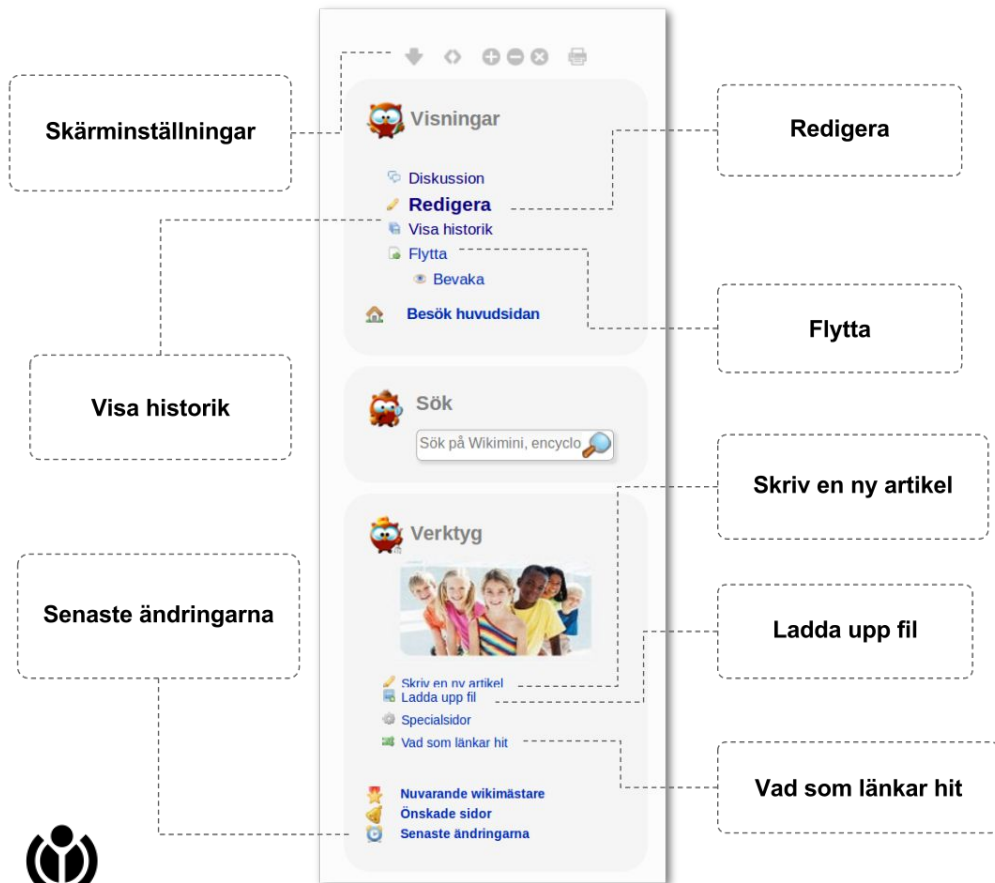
Skärminställningar

Visningar

Diskussion
Redigera
Visa historik
Flytta
Bevaka

Besök huvudsidan

Redigera

Flytta

Visa historik

Sök

Sök på Wikimini, encyclo

Skriv en ny artikel

Verktyg

Senaste ändringarna

Skriv en ny artikel
Ladda upp fil
Specialsidor
Vad som länkar hit

Ladda upp fil

Vad som länkar hit

Nuvarande wikimästare
Önskade sidor
Senaste ändringarna